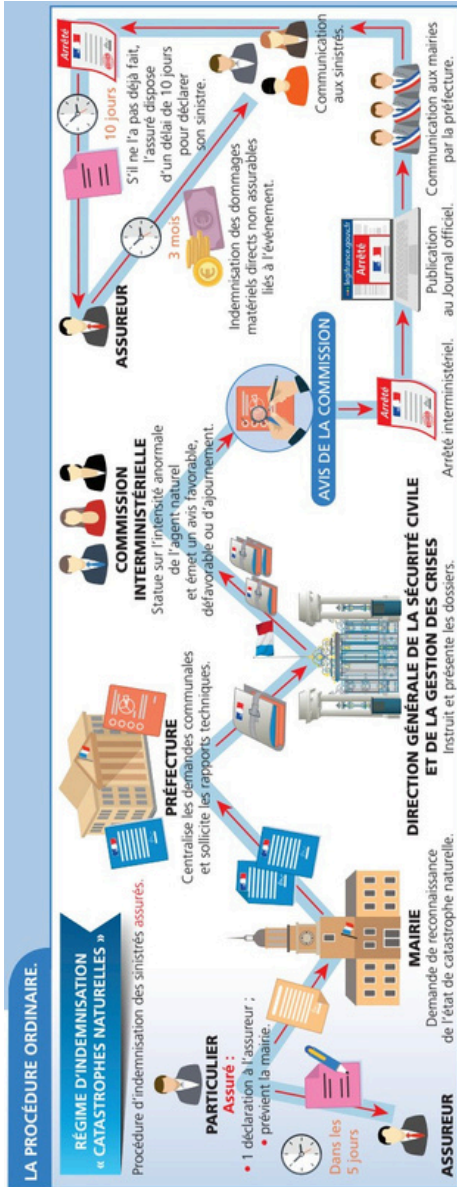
LA PROCÉDURE ORDINAIRE.

RÉGIME D'INDEMNISATION « CATASTROPHES NATURELLES »

Procédure d'indemnisation des sinistrés assurés.

ASSUREUR

Dans les 5 jours

PARTICULIER

Assuré :

• 1 déclaration à l'assureur ;

• prévient la mairie.

MAIRIE

Demande de reconnaissance de l'état de catastrophe naturelle.

PRÉFECTURE

Centralise les demandes communales et sollicite les rapports techniques.

DIRECTION GÉNÉRALE DE LA SÉCURITÉ CIVILE ET DE LA GESTION DES CRISES

Instruit et présente les dossiers.

COMMISSION INTERMINISTÉRIELLE

Statue sur l'intensité anormale de l'agent naturel et émet un avis favorable, défavorable ou d'ajournement.

AVIS DE LA COMMISSION

Arrêté

Arrêté interministériel.

legifrance.gouv.fr

Arrêté

Publication au Journal officiel.

Communication aux mairies par la préfecture.

Communication aux sinistrés.

Arrêté

10 jours

S'il ne l'a pas déjà fait, l'assuré dispose d'un délai de 10 jours pour déclarer son sinistre.

ASSUREUR

3 mois

Indemnisation des dommages matériels directs non assurables liés à l'événement.